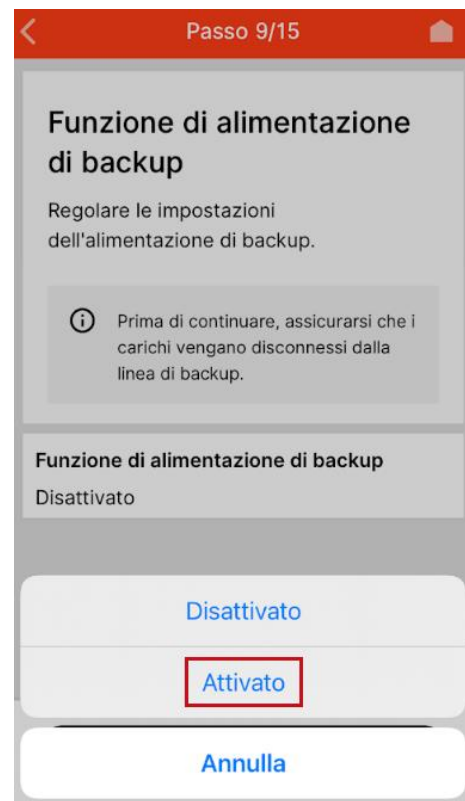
Passo 9/15

Funzione di alimentazione di backup

Regolare le impostazioni dell'alimentazione di backup.

Prima di continuare, assicurarsi che i carichi vengano disconnessi dalla linea di backup.

Funzione di alimentazione di backup
Disattivato

Disattivato

Attivato

Annulla